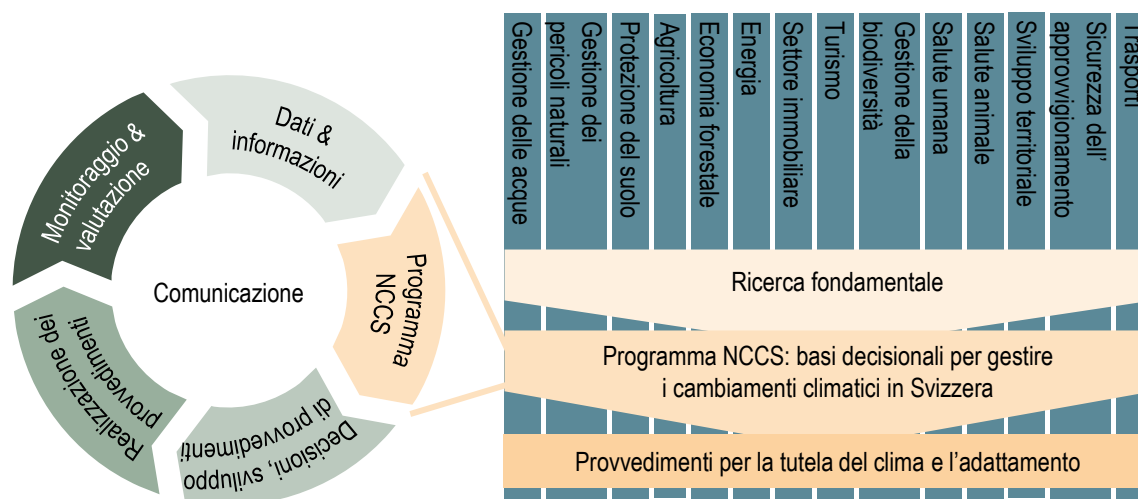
Monitoraggio & valutazione

Dati & informazioni

Programma NCCS

Decisioni, sviluppo di provvedimenti

Realizzazione dei provvedimenti

Comunicazione

Gestione delle acque

Gestione dei pericoli naturali

Protezione del suolo

Agricoltura

Economia forestale

Energia

Settore immobiliare

Turismo

Gestione della biodiversità

Salute umana

Salute animale

Sviluppo territoriale

Sicurezza dell' approvvigionamento

Trasporti

Ricerca fondamentale

Programma NCCS: basi decisionali per gestire i cambiamenti climatici in Svizzera

Provvedimenti per la tutela del clima e l'adattamento